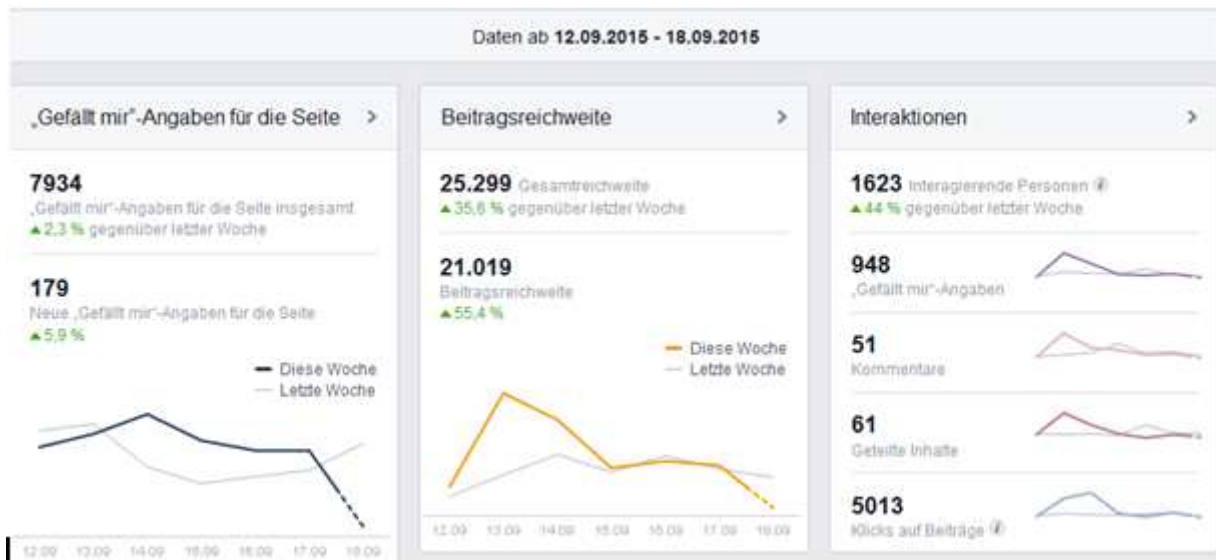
Daten ab 12.09.2015 - 18.09.2015

„Gefällt mir"-Angaben für die Seite >

7934
„Gefällt mir"-Angaben für die Seite insgesamt
▲2,3 % gegenüber letzter Woche

179
Neue „Gefällt mir"-Angaben für die Seite
▲5,9 %

Diese Woche
Letzte Woche

12.09 13.09 14.09 15.09 16.09 17.09 18.09

Beitragsreichweite >

25.299 Gesamtreichweite
▲35,6 % gegenüber letzter Woche

21.019
Beitragsreichweite
▲55,4 %

Diese Woche
Letzte Woche

12.09 13.09 14.09 15.09 16.09 17.09 18.09

Interaktionen >

1623 Interagierende Personen
▲44 % gegenüber letzter Woche

948
„Gefällt mir"-Angaben

51
Kommentare

61
Geteilte Inhalte

5013
Klicks auf Beiträge